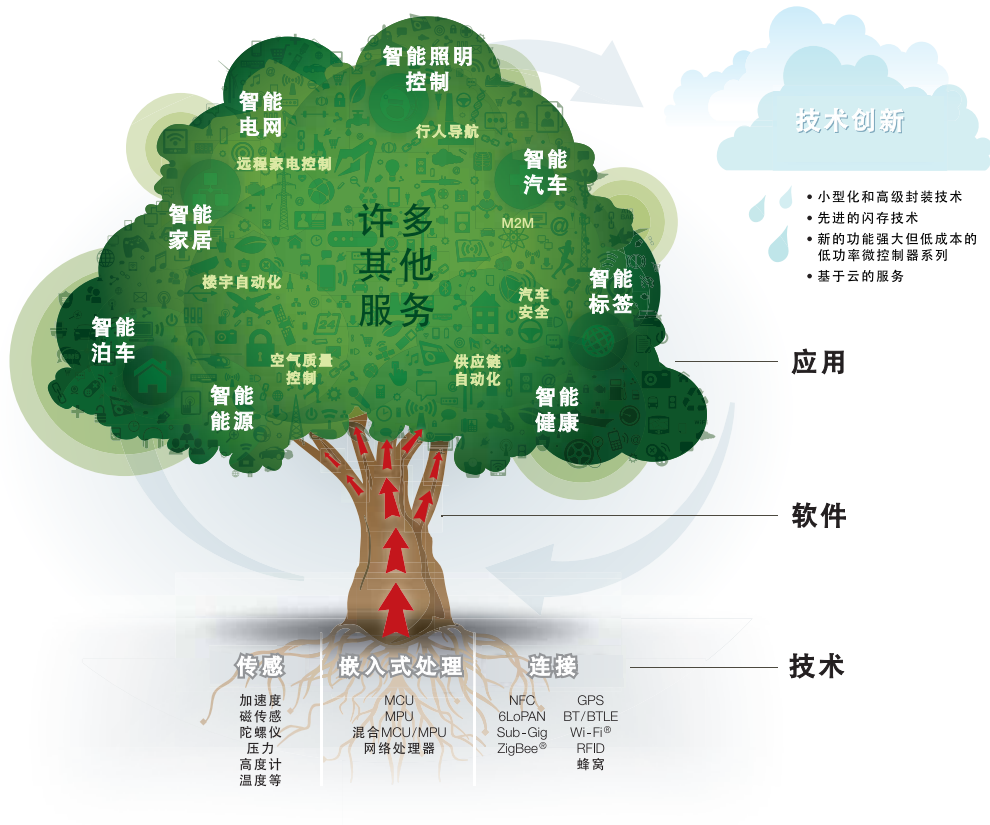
智能照明控制

智能电网

行人导航

远程家电控制

智能汽车

智能家居

许多其他服务

M2M

楼宇自动化

智能标签

智能泊车

汽车安全

空气质量控制

供应链自动化

智能能源

智能健康

技术创新

• 小型化和高级封装技术
• 先进的闪存技术
• 新的功能强大但低成本的低功率微控制器系列
• 基于云的服务

应用

软件

技术

传感

加速度
磁传感
陀螺仪
压力
高度计
温度等

嵌入式处理

MCU
MPU
混合MCU/MPU
网络处理器

连接

NFC
6LoPAN
Sub-Gig
ZigBee®

GPS
BT/BTLE
Wi-Fi®
RFID
蜂窝